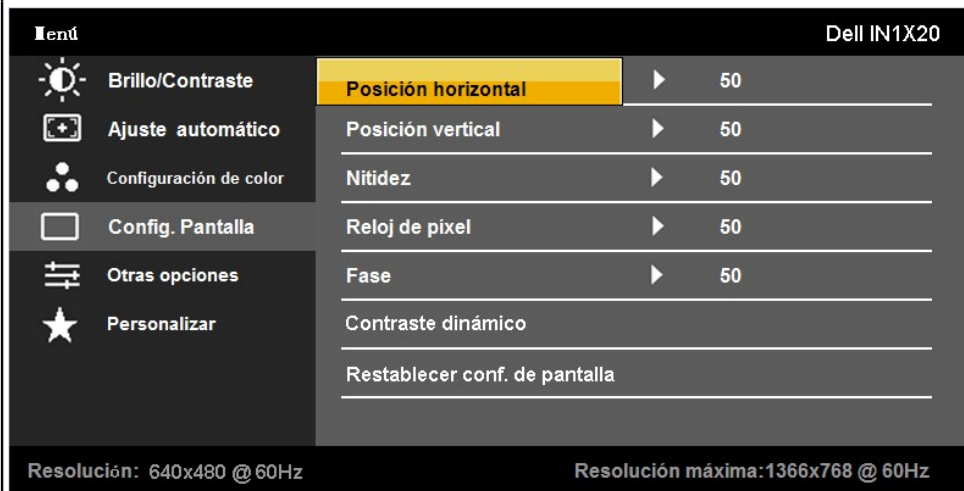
Ienú

Dell IN1X20

Brillo/Contraste
Ajuste automático
Configuración de color
Config. Pantalla
Otras opciones
Personalizar

| | |
|---|---|
| Posición horizontal | 50 |
| Posición vertical | 50 |
| Nitidez | 50 |
| Reloj de píxel | 50 |
| Fase | 50 |
| Contraste dinámico | |
| Restablecer conf. de pantalla | |

Resolución: 640x480 @ 60Hz

Resolución máxima:1366x768 @ 60Hz